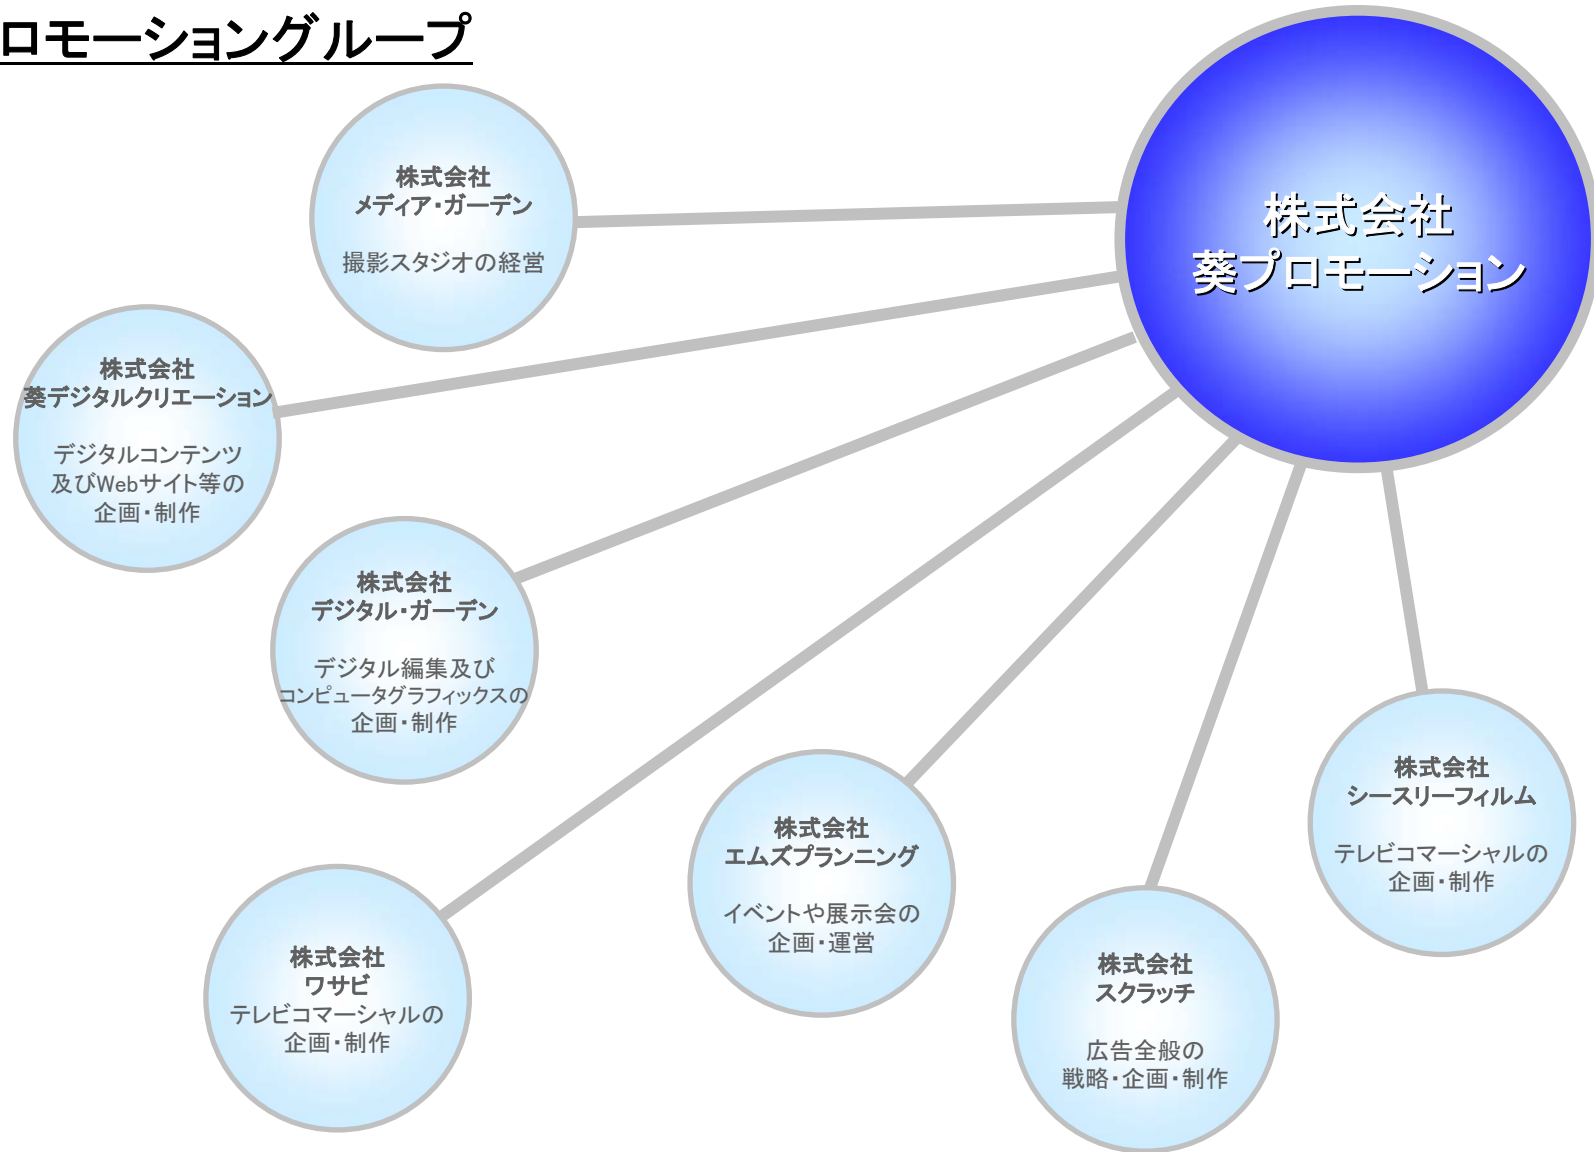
ロモーショングループ

株式会社
葵プロモーション

株式会社
メディア･ガーデン
撮影スタジオの経営

株式会社
葵デジタルクリエーション
デジタルコンテンツ
及びWebサイト等の
企画・制作

株式会社
デジタル･ガーデン
デジタル編集及び
コンピュータグラフィックスの
企画・制作

株式会社
エムズプランニング
イベントや展示会の
企画・運営

株式会社
シースリーフィルム
テレビコマーシャルの
企画・制作

株式会社
ワサビ
テレビコマーシャルの
企画・制作

株式会社
スクラッチ
広告全般の
戦略・企画・制作